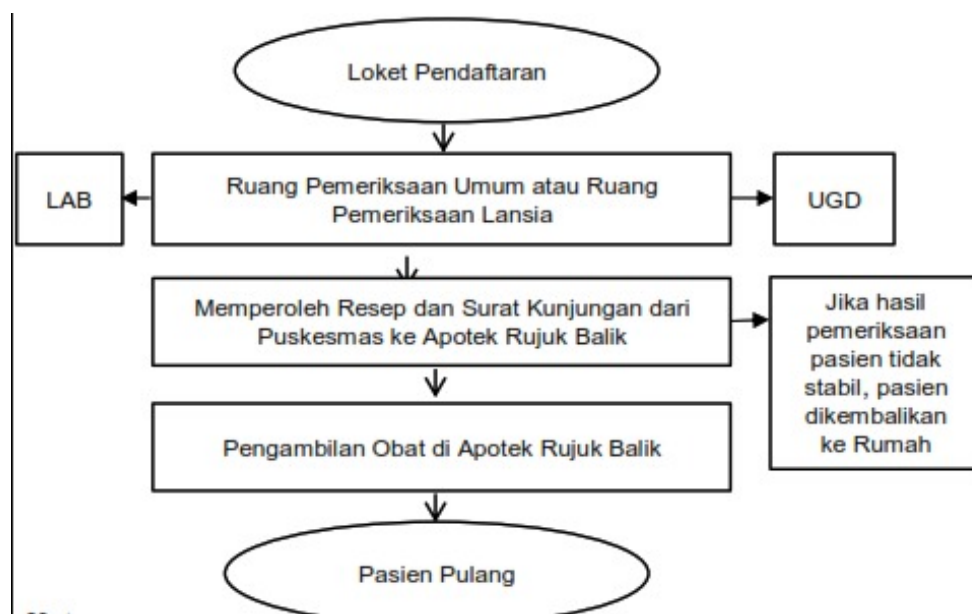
Loket Pendaftaran

LAB

Ruang Pemeriksaan Umum atau Ruang Pemeriksaan Lansia

UGD

Memperoleh Resep dan Surat Kunjungan dari Puskesmas ke Apotek Rujuk Balik

Jika hasil pemeriksaan pasien tidak stabil, pasien dikembalikan ke Rumah

Pengambilan Obat di Apotek Rujuk Balik

Pasien Pulang

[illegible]